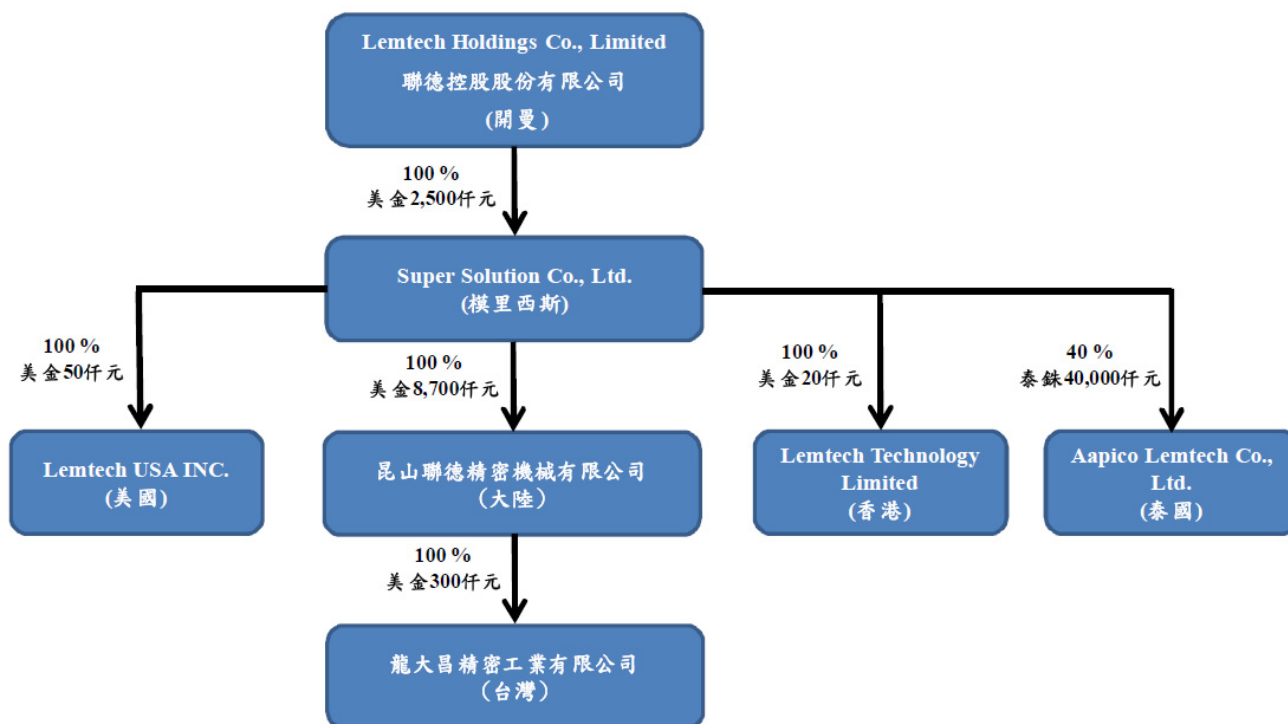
Lemtech Holdings Co., Limited
聯德控股股份有限公司
(開曼)

100 %
美金2,500仟元

Super Solution Co., Ltd.
(模里西斯)

100 %
美金50仟元

Lemtech USA INC.
(美國)

100 %
美金8,700仟元

昆山聯德精密機械有限公司
(大陸)

100 %
美金300仟元

龍大昌精密工業有限公司
(台灣)

100 %
美金20仟元

Lemtech Technology Limited
(香港)

40 %
泰銖40,000仟元

Aapico Lemtech Co., Ltd.
(泰國)